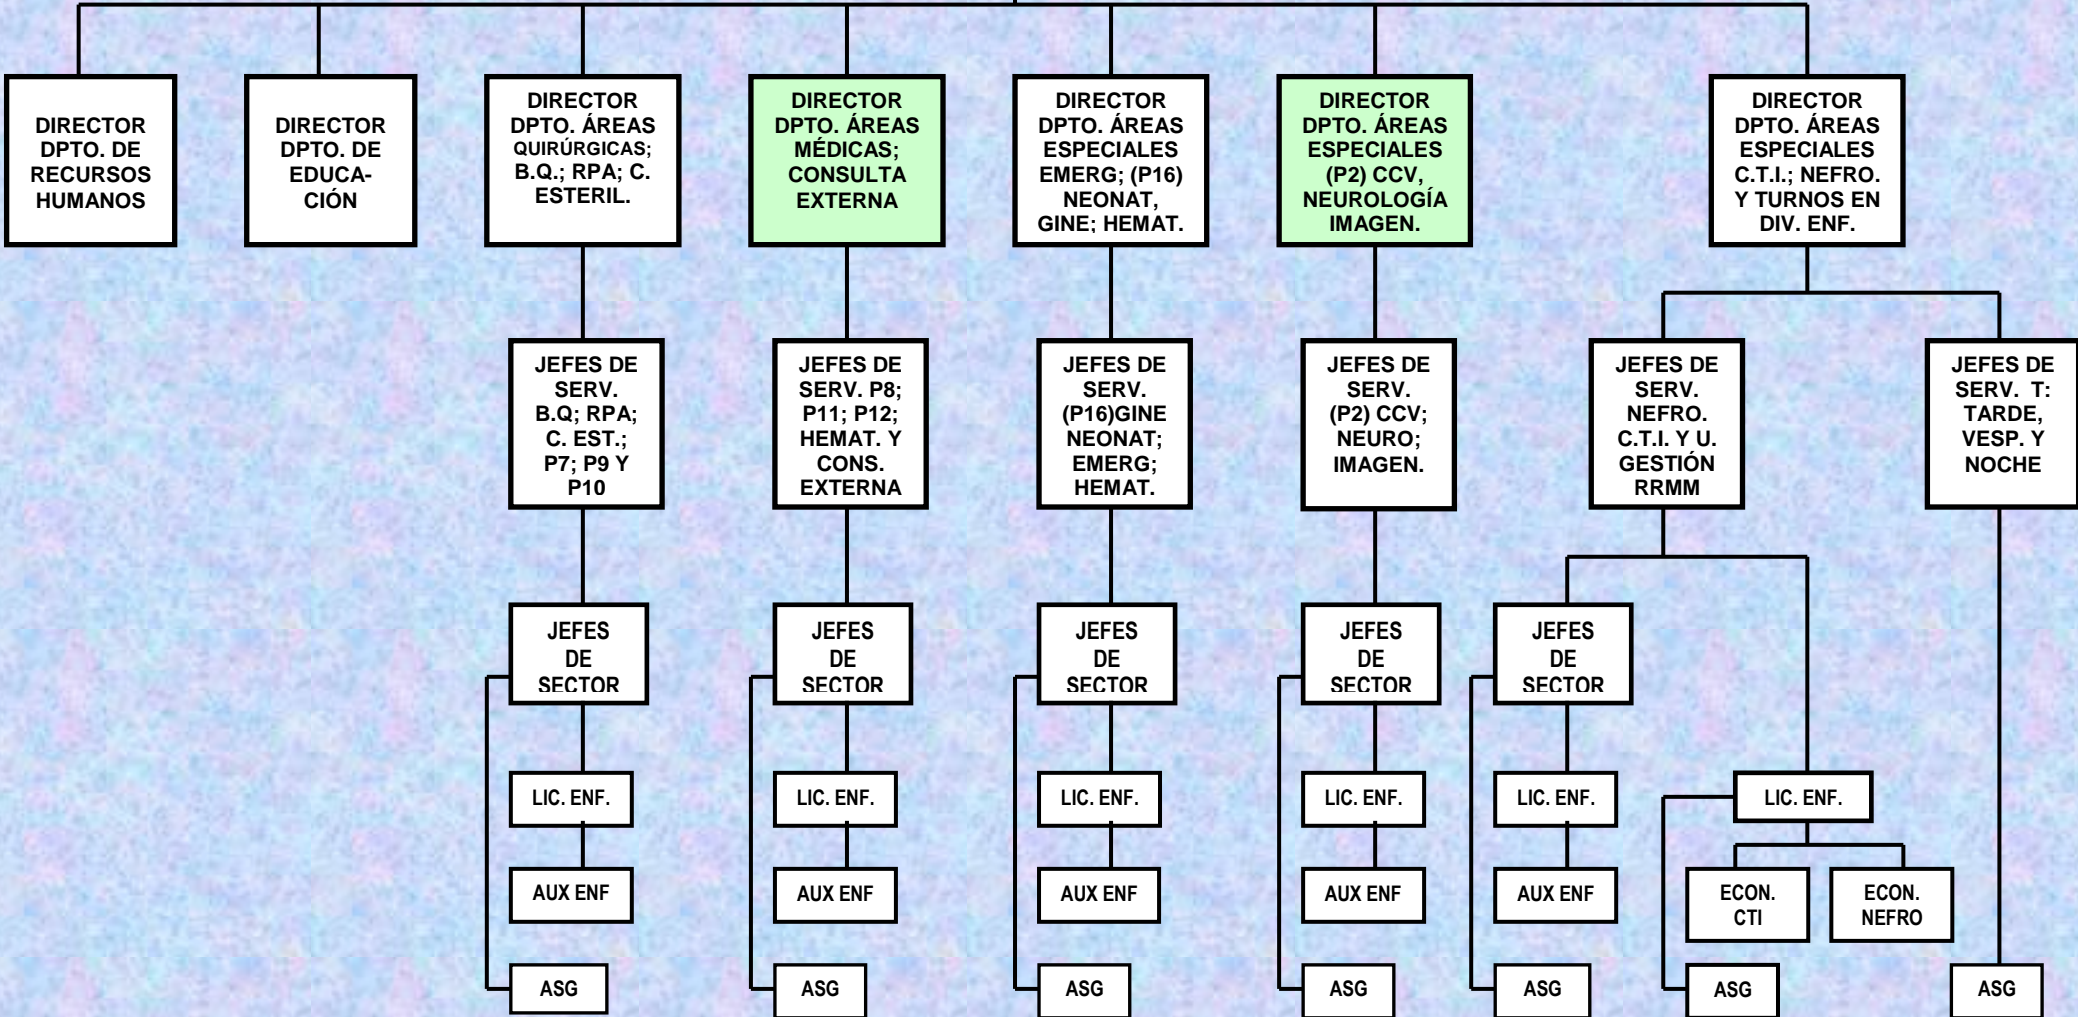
DIRECTOR DPTO. DE RECURSOS HUMANOS

DIRECTOR DPTO. DE EDUCACIÓN

DIRECTOR DPTO. ÁREAS QUIRÚRGICAS; B.Q.; RPA; C. ESTERIL.

DIRECTOR DPTO. ÁREAS MÉDICAS; CONSULTA EXTERNA

DIRECTOR DPTO. ÁREAS ESPECIALES EMERG; (P16) NEONAT, GINE; HEMAT.

DIRECTOR DPTO. ÁREAS ESPECIALES (P2) CCV, NEUROLOGÍA IMAGEN.

DIRECTOR DPTO. ÁREAS ESPECIALES C.T.I.; NEFRO. Y TURNOS EN DIV. ENF.

JEFES DE SERV. B.Q; RPA; C. EST.; P7; P9 Y P10

JEFES DE SERV. P8; P11; P12; HEMAT. Y CONS. EXTERNA

JEFES DE SERV. (P16)GINE NEONAT; EMERG; HEMAT.

JEFES DE SERV. (P2) CCV; NEURO; IMAGEN.

JEFES DE SERV. NEFRO. C.T.I. Y U. GESTIÓN RRMM

JEFES DE SERV. T: TARDE, VESP. Y NOCHE

JEFES DE SECTOR

JEFES DE SECTOR

JEFES DE SECTOR

JEFES DE SECTOR

JEFES DE SECTOR

LIC. ENF.

LIC. ENF.

LIC. ENF.

LIC. ENF.

LIC. ENF.

LIC. ENF.

AUX ENF

AUX ENF

AUX ENF

AUX ENF

AUX ENF

ECON. CTI

ECON. NEFRO

ASG

ASG

ASG

ASG

ASG

ASG

ASG